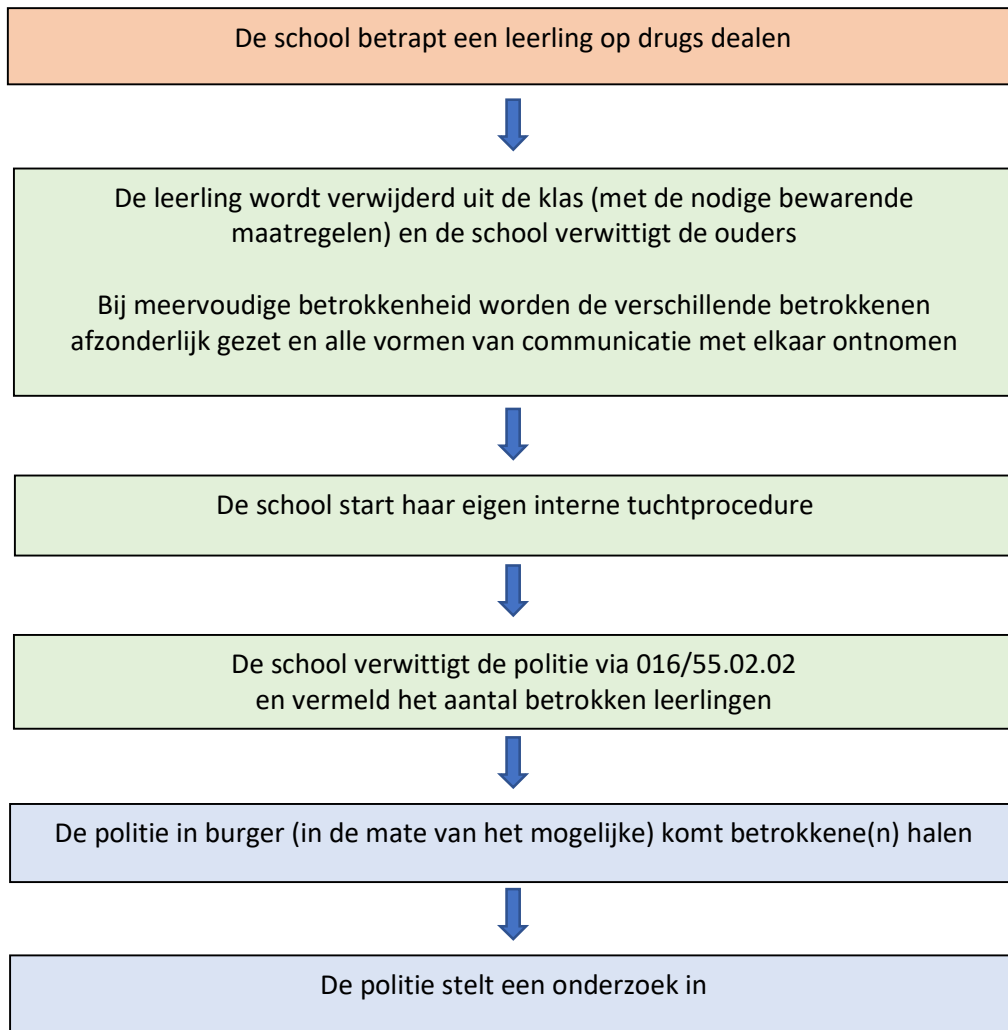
De school betrapt een leerling op drugs dealen

De leerling wordt verwijderd uit de klas (met de nodige bewarende maatregelen) en de school verwittigt de ouders

Bij meervoudige betrokkenheid worden de verschillende betrokkenen afzonderlijk gezet en alle vormen van communicatie met elkaar ontnomen

De school start haar eigen interne tuchtprocedure

De school verwittigt de politie via 016/55.02.02
en vermeld het aantal betrokken leerlingen

De politie in burger (in de mate van het mogelijke) komt betrokkene(n) halen

De politie stelt een onderzoek in